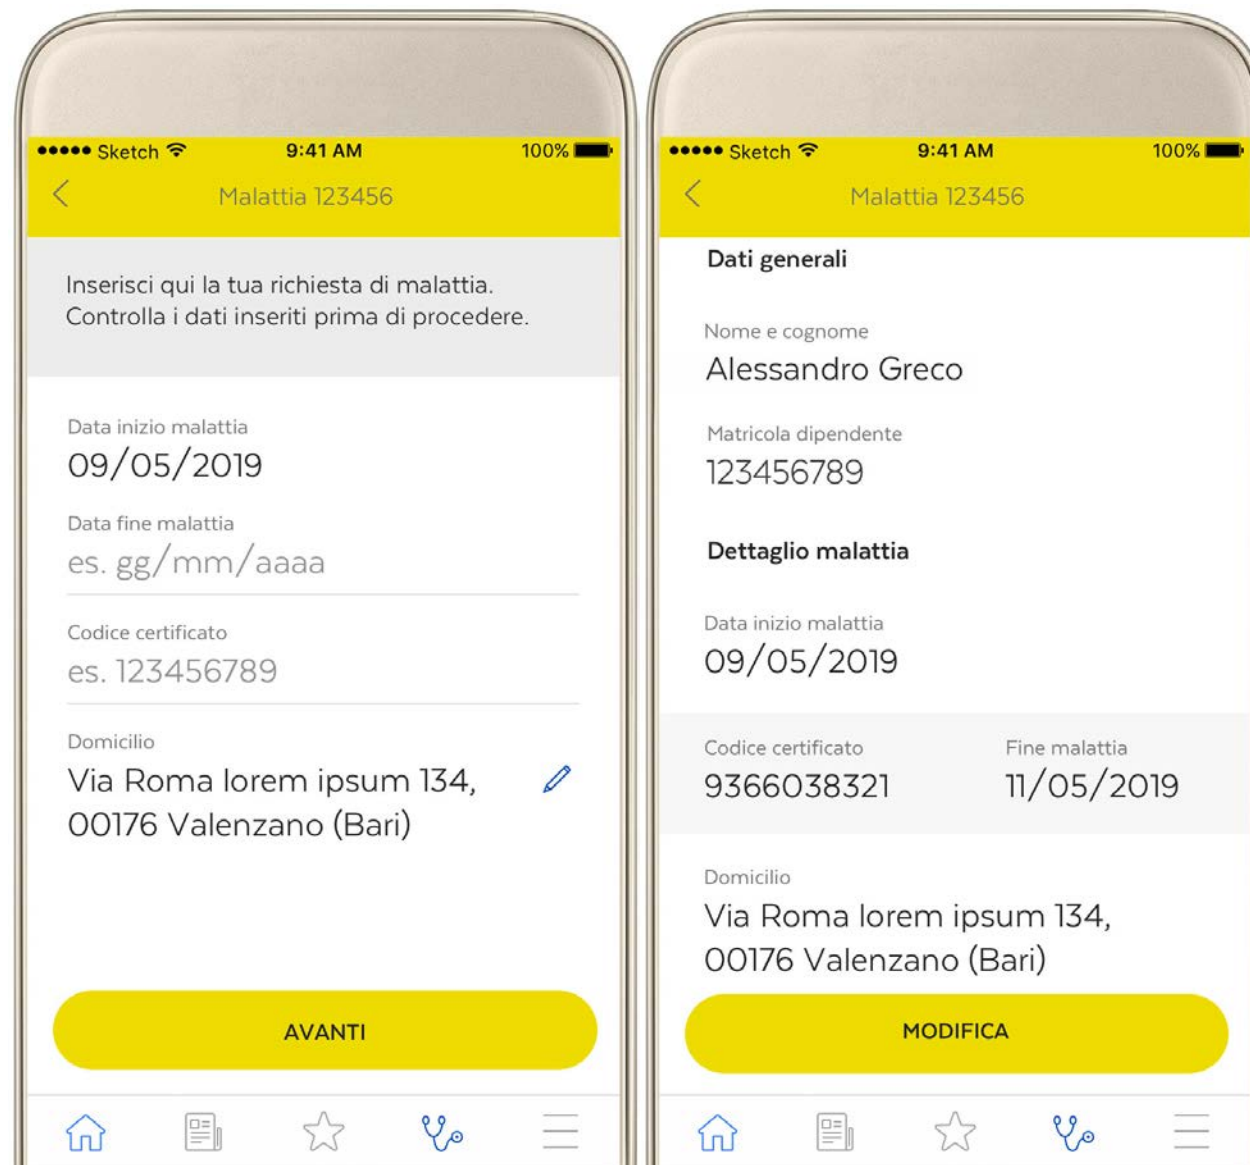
●●●●● Sketch 9:41 AM 100%

Malattia 123456

Inserisci qui la tua richiesta di malattia. Controlla i dati inseriti prima di procedere.

Data inizio malattia
09/05/2019

Data fine malattia
es. gg/mm/aaaa

Codice certificato
es. 123456789

Domicilio
Via Roma lorem ipsum 134, 00176 Valenzano (Bari)

AVANTI

●●●●● Sketch 9:41 AM 100%

Malattia 123456

Dati generali

Nome e cognome
Alessandro Greco

Matricola dipendente
123456789

Dettaglio malattia

Data inizio malattia
09/05/2019

Codice certificato
9366038321

Fine malattia
11/05/2019

Domicilio
Via Roma lorem ipsum 134, 00176 Valenzano (Bari)

MODIFICA